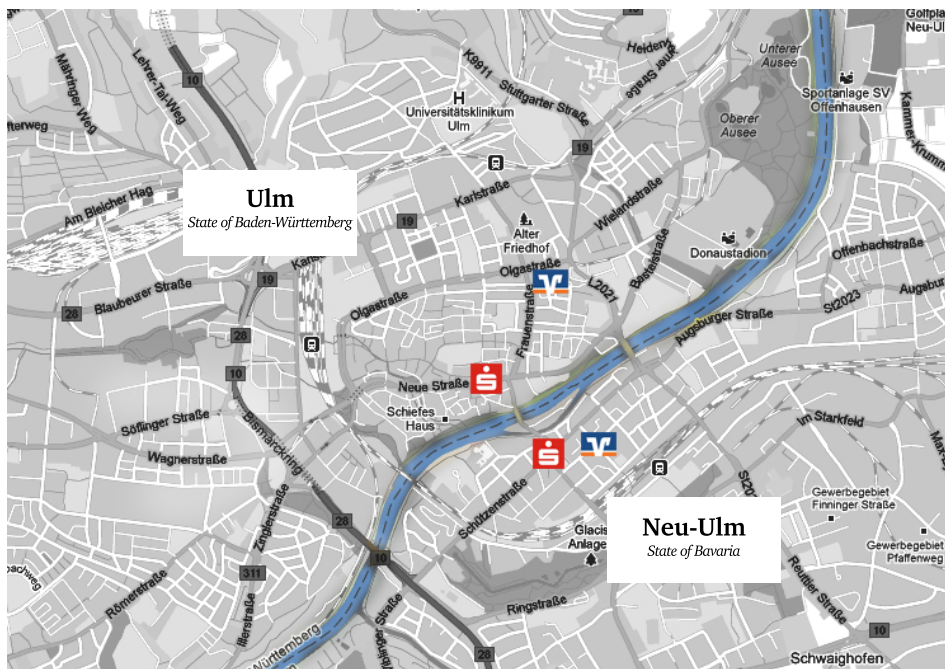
Ulm
State of Baden-Württemberg

Neu-Ulm
State of Bavaria

Gottpl
Neu-Ul
Heiden
Unterer Ausee
Sportanlage SV Offenhausen
Kammer Krumm
Oberer Ausee
K9911
Stuttgarter Straße
Universitätsklinikum Ulm
H
Lehrer-Tal-Weg
Mähringer Weg
erweg
10
19
Karlstraße
Wielandstraße
Alter Friedhof
Am Bleicher Hag
19
Donaustadion
Offenbachstraße
Olgastraße
Beyerstraße
L2021
Karlstr
19
Blaubeurer Straße
St2023
Augsbu
28
Olgastraße
Augsburger Straße
28
Frauenstraße
10
Neue Straße
Söflinger Straße
Schiefes Haus
Im Starkfeld
Wagnerstraße
Bismarckring
St20
Gewerbegebiet Finninger Straße
Zinglerstraße
Schützenstraße
28
Glacis Anlage
Gewerbegebiet Pfaffenweg
311
10
Römerstraße
Illerstraße
Reuttier Straße
Ringstraße
10
Württemberg
Ulmer Straße
28
Schwaighofen